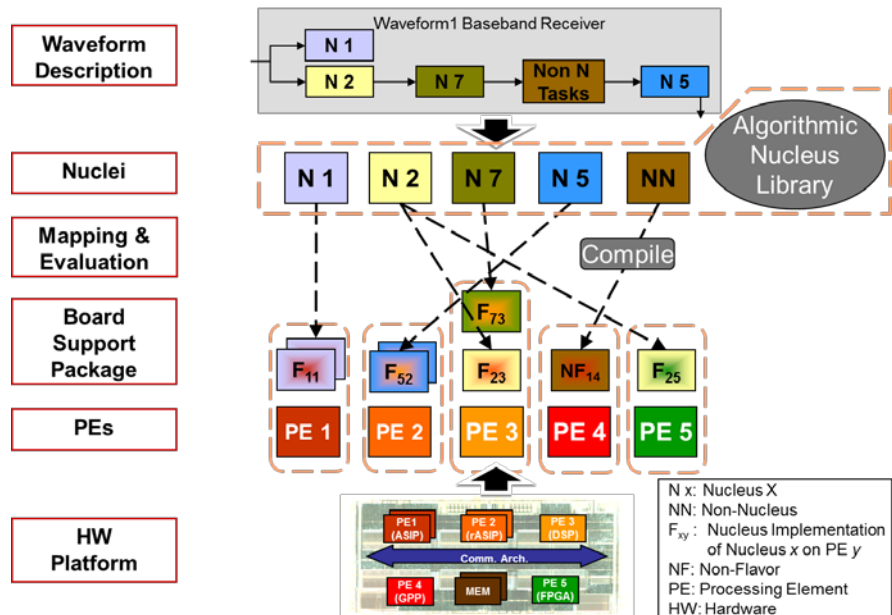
Waveform Description

Waveform1 Baseband Receiver

N 1

N 2

N 7

Non N Tasks

N 5

Nuclei

N 1

N 2

N 7

N 5

NN

Algorithmic Nucleus Library

Mapping & Evaluation

Compile

Board Support Package

$F_{73}$

$F_{11}$

$F_{52}$

$F_{23}$

$NF_{14}$

$F_{25}$

PEs

PE 1

PE 2

PE 3

PE 4

PE 5

HW Platform

PE1 (ASIP)

PE 2 (rASIP)

PE 3 (DSP)

Comm. Arch.

PE 4 (GPP)

MEM

PE 5 (FPGA)

N x: Nucleus X
NN: Non-Nucleus
$F_{xy}$ : Nucleus Implementation of Nucleus *x* on PE *y*
NF: Non-Flavor
PE: Processing Element
HW: Hardware